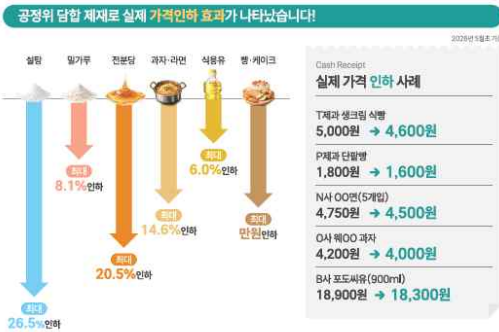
공정위 담합 제재로 실제 가격인하 효과가 나타났습니다!

2026년 5월초 기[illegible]

설탕
최대
26.5%인하

밀가루
최대
8.1%인하

전분당
최대
20.5%인하

과자·라면
최대
14.6%인하

식용유
최대
6.0%인하

빵·케이크
최대
만원인하

Cash Receipt
실제 가격 인하 사례

T제과 생크림 식빵
5,000원 → 4,600원

P제과 단팥빵
1,800원 → 1,600원

N사 OO면(5개입)
4,750원 → 4,500원

O사 웨OO 과자
4,200원 → 4,000원

B사 포도씨유(900ml)
18,900원 → 18,300원